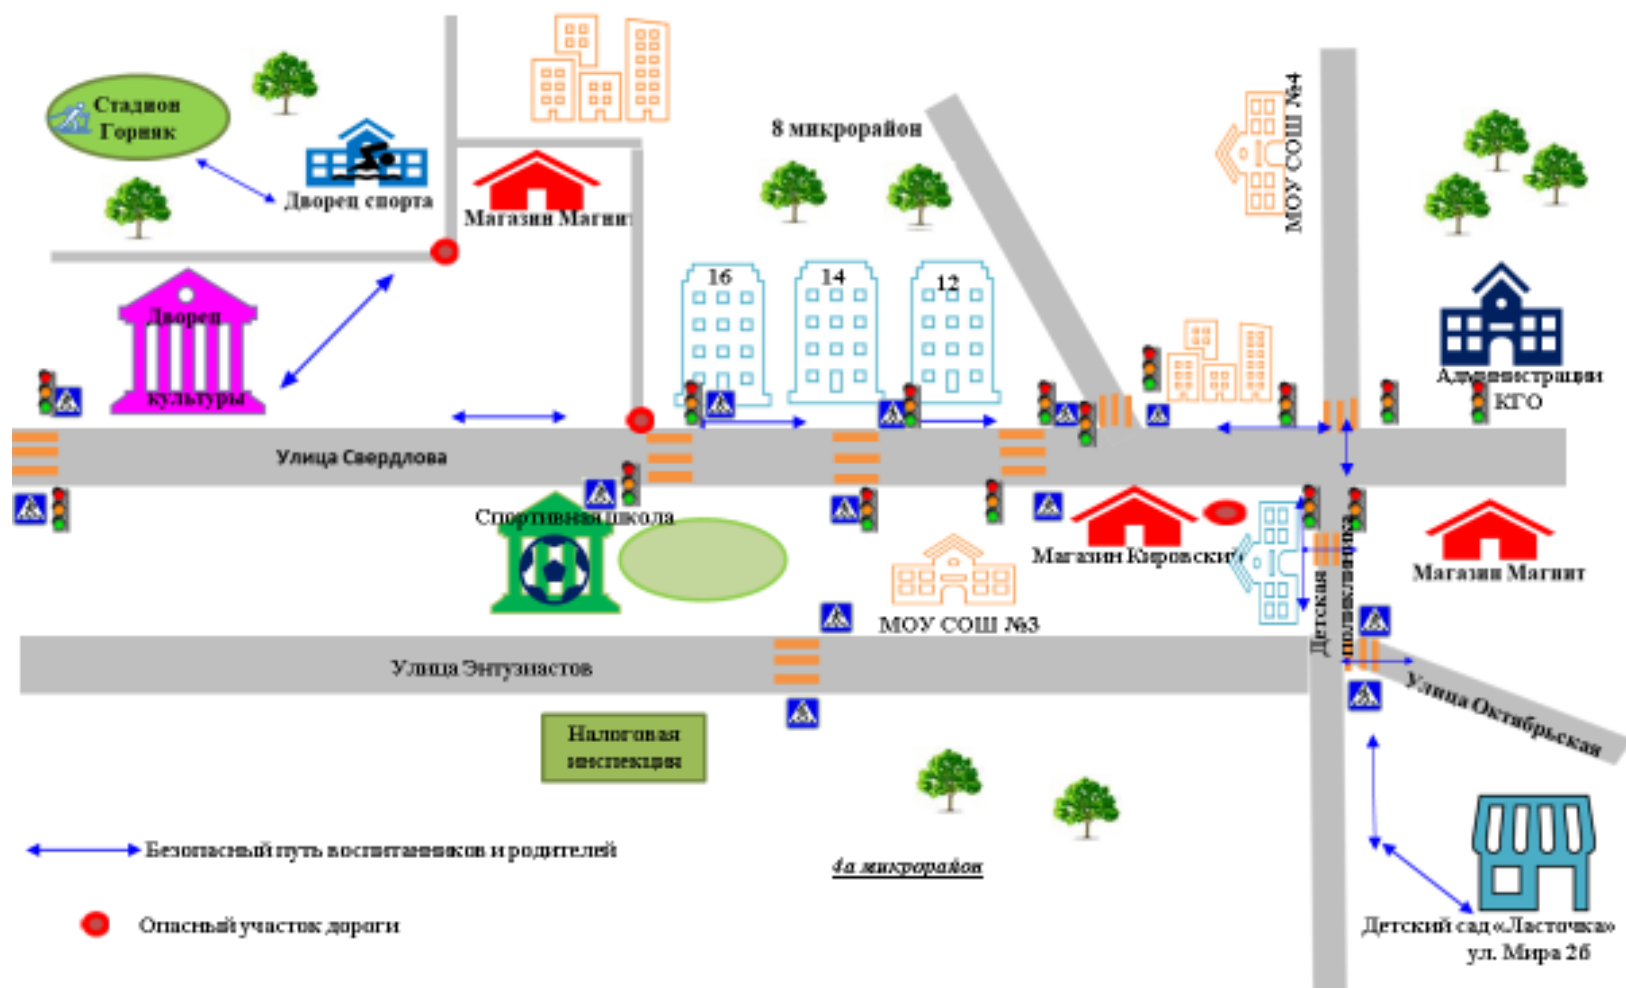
Стадион Горняк

Дворец спорта

Магазин Магнит

8 микрорайон

МОУ СОШ №4

16

14

12

Дворец культуры

Администрация КГО

Улица Свердлова

Спортивная школа

Магазин Кировский

Магазин Магнит

МОУ СОШ №3

Детская поликлиника

Улица Энтузиастов

Улица Октябрьская

Налоговая инспекция

Безопасный путь воспитанников и родителей

4а микрорайон

Опасный участок дороги

Детский сад «Ласточка» ул. Мира 2б